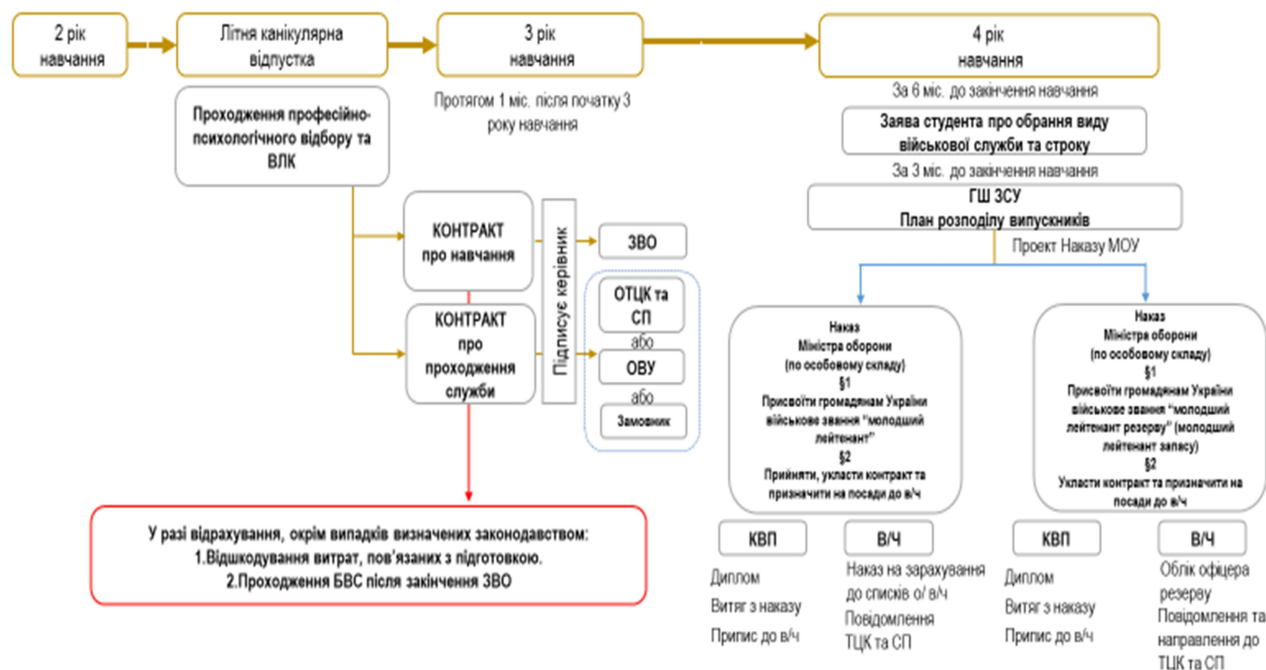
2 рік навчання

Літня канікулярна відпустка

3 рік навчання

4 рік навчання

Проходження професійно-психологічного відбору та ВЛК

Протягом 1 міс. після початку 3 року навчання

За 6 міс. до закінчення навчання

Заява студента про обрання виду військової служби та строку

За 3 міс. до закінчення навчання

ГШ ЗСУ
План розподілу випускників

Проект Наказу МОУ

КОНТРАКТ про навчання

КОНТРАКТ про проходження служби

Підписує керівник

ЗВО

ОТЦК та СП

або

ОВУ

або

Замовник

Наказ
Міністра оборони
(по особовому складу)
§1
Присвоїти громадянам України військове звання "молодший лейтенант"
§2
Прийняти, укласти контракт та призначити на посади до в/ч

Наказ
Міністра оборони
(по особовому складу)
§1
Присвоїти громадянам України військове звання "молодший лейтенант резерву" (молодший лейтенант запасу)
§2
Укласти контракт та призначити на посади до в/ч

У разі відрахування, окрім випадків визначених законодавством:
1.Відшкодування витрат, пов'язаних з підготовкою.
2.Проходження БВС після закінчення ЗВО

КВП

Диплом
Витяг з наказу
Припис до в/ч

В/Ч

Наказ на зарахування до списків о/ в/ч
Повідомлення ТЦК та СП

КВП

Диплом
Витяг з наказу
Припис до в/ч

В/Ч

Облік офіцера резерву
Повідомлення та направлення до ТЦК та СП